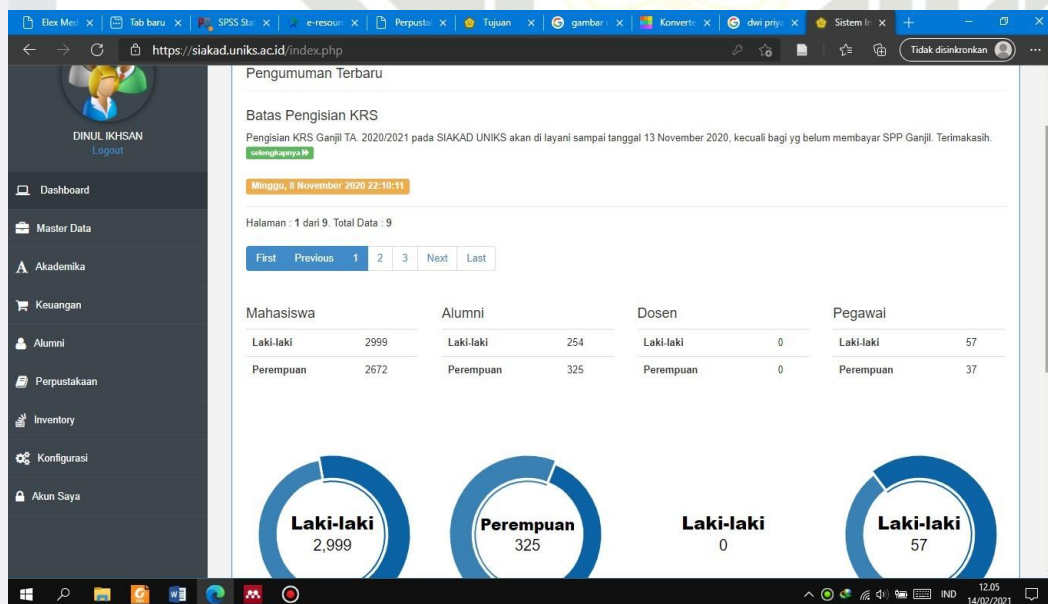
Elex Med | Tab baru | SPSS Sta | e-resour | Perpusta | Tujuan | gambar | Konverte | dwi priya | Sistem In

https://siakad.uniks.ac.id/index.php

Tidak disinkronkan

DINUL IKHSAN
Logout

Dashboard
Master Data
Akademika
Keuangan
Alumni
Perpustakaan
Inventory
Konfigurasi
Akun Saya

Pengumuman Terbaru

Batas Pengisian KRS

Pengisian KRS Ganjil TA. 2020/2021 pada SIAKAD UNIKS akan di layani sampai tanggal 13 November 2020, kecuali bagi yg belum membayar SPP Ganjil. Terimakasih.

selengkapnya

Minggu, 8 November 2020 22:10:11

Halaman : 1 dari 9. Total Data : 9

First Previous 1 2 3 Next Last

Mahasiswa

| Laki-laki | 2999 |
|---|---|
| Perempuan | 2672 |

Alumni

| Laki-laki | 254 |
|---|---|
| Perempuan | 325 |

Dosen

| Laki-laki | 0 |
|---|---|
| Perempuan | 0 |

Pegawai

| Laki-laki | 57 |
|---|---|
| Perempuan | 37 |

Laki-laki
2,999

Perempuan
325

Laki-laki
0

Laki-laki
57

IND 12.05 14/02/2021